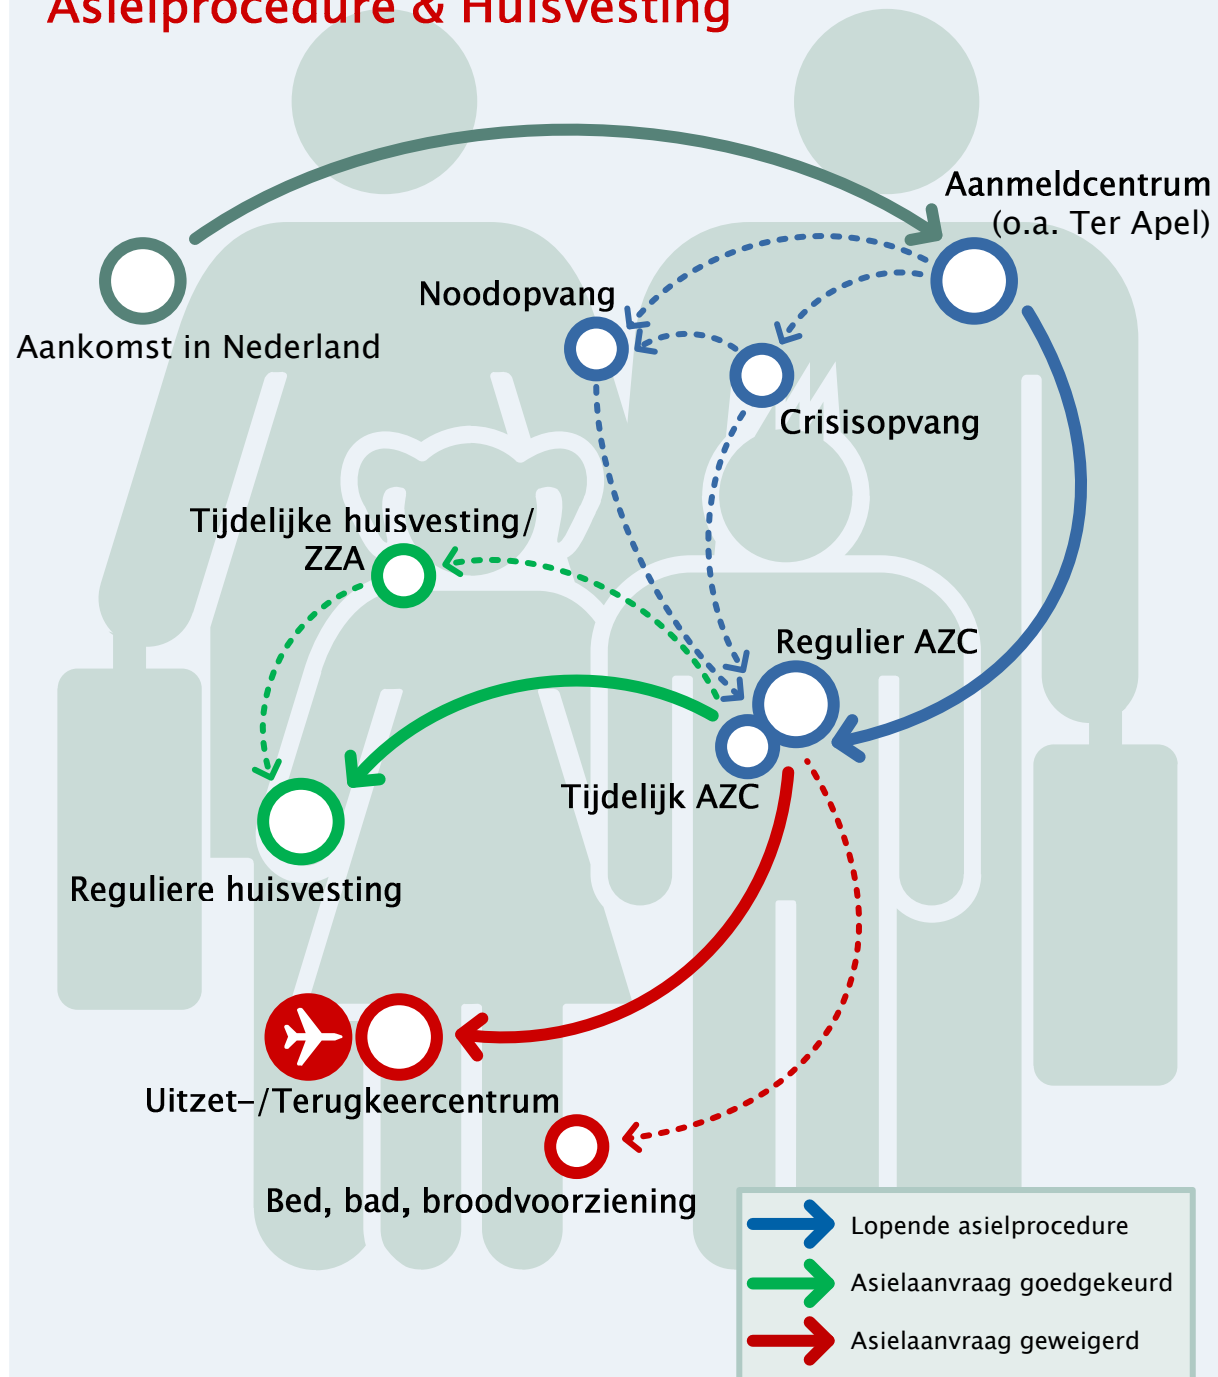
Asielprocedure & Huisvesting

Aanmeldcentrum (o.a. Ter Apel)

Aankomst in Nederland

Noodopvang

Crisisopvang

Tijdelijke huisvesting/ ZZA

Regulier AZC

Tijdelijk AZC

Reguliere huisvesting

Uitzet-/Terugkeercentrum

Bed, bad, broodvoorziening

Lopende asielprocedure

Asielaanvraag goedgekeurd

Asielaanvraag geweigerd